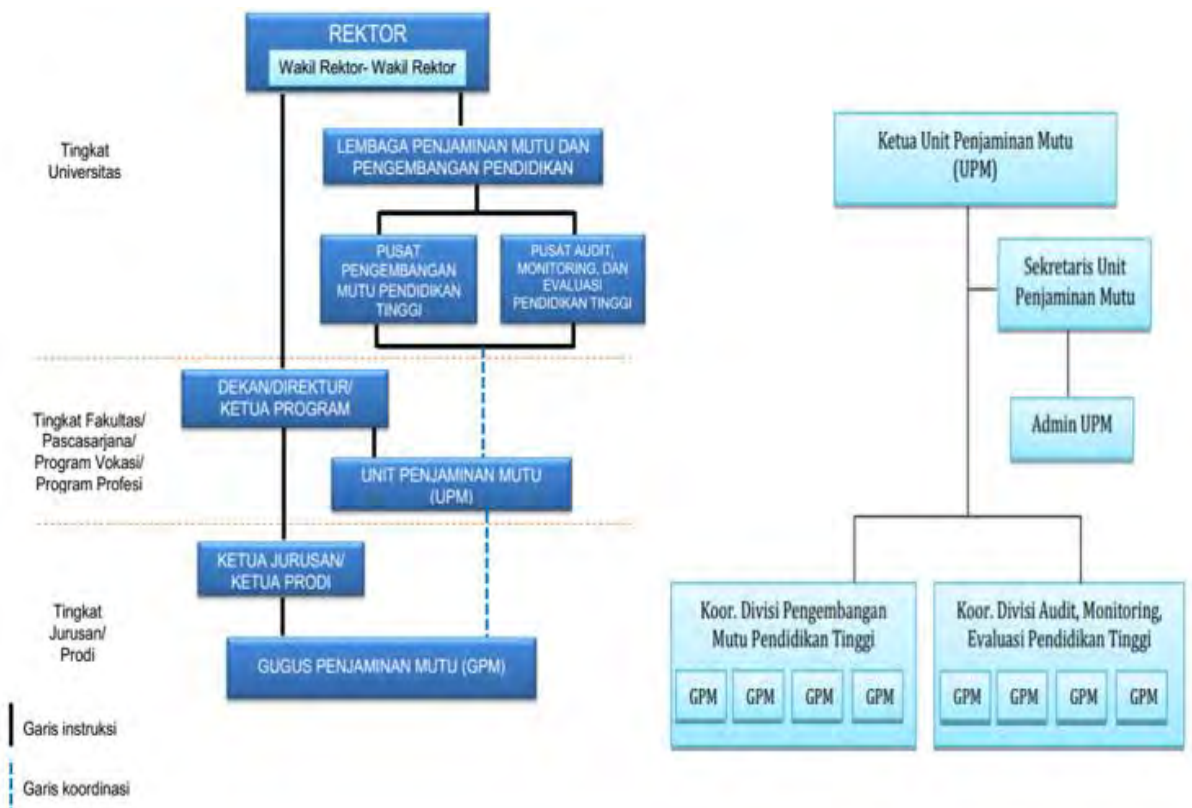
REKTOR
Wakil Rektor- Wakil Rektor

Tingkat Universitas

LEMBAGA PENJAMINAN MUTU DAN PENGEMBANGAN PENDIDIKAN

PUSAT PENGEMBANGAN MUTU PENDIDIKAN TINGGI

PUSAT AUDIT, MONITORING, DAN EVALUASI PENDIDIKAN TINGGI

Tingkat Fakultas/ Pascasarjana/ Program Vokasi/ Program Profesi

DEKAN/DIREKTUR/ KETUA PROGRAM

UNIT PENJAMINAN MUTU (UPM)

Tingkat Jurusan/ Prodi

KETUA JURUSAN/ KETUA PRODI

GUGUS PENJAMINAN MUTU (GPM)

Garis instruksi

Garis koordinasi

Ketua Unit Penjaminan Mutu (UPM)

Sekretaris Unit Penjaminan Mutu

Admin UPM

Koor. Divisi Pengembangan Mutu Pendidikan Tinggi

GPM GPM GPM GPM

Koor. Divisi Audit, Monitoring, Evaluasi Pendidikan Tinggi

GPM GPM GPM GPM